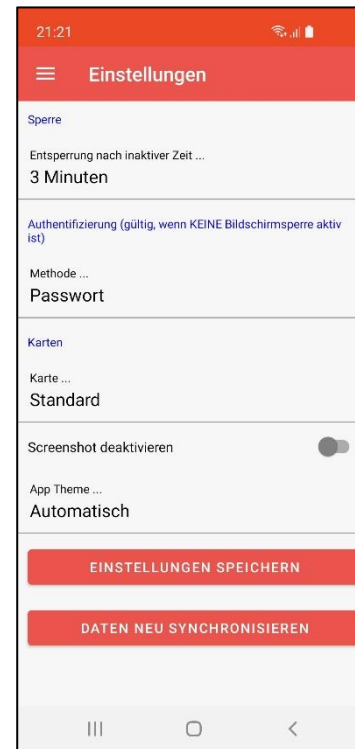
21:21

Einstellungen

Sperre

Entsperrung nach inaktiver Zeit ...
3 Minuten

Authentifizierung (gültig, wenn KEINE Bildschirmsperre aktiv ist)

Methode ...
Passwort

Karten

Karte ...
Standard

Screenshot deaktivieren

App Theme ...
Automatisch

EINSTELLUNGEN SPEICHERN

DATEN NEU SYNCHRONISIEREN